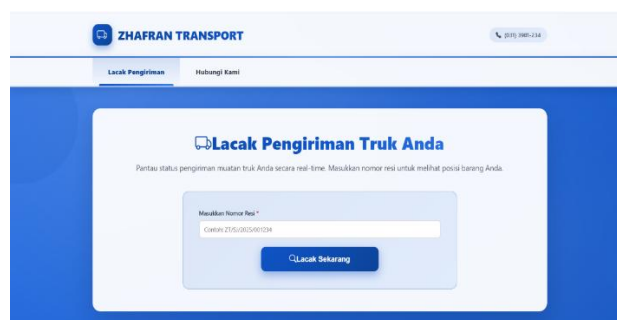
ZHAFRAN TRANSPORT

(031) 3985-234

Lacak Pengiriman

Hubungi Kami

Lacak Pengiriman Truk Anda

Pantau status pengiriman muatan truk Anda secara real-time. Masukkan nomor resi untuk melihat posisi barang Anda.

Masukkan Nomor Resi *

Contoh: ZT/5/2025/001234

Lacak Sekarang